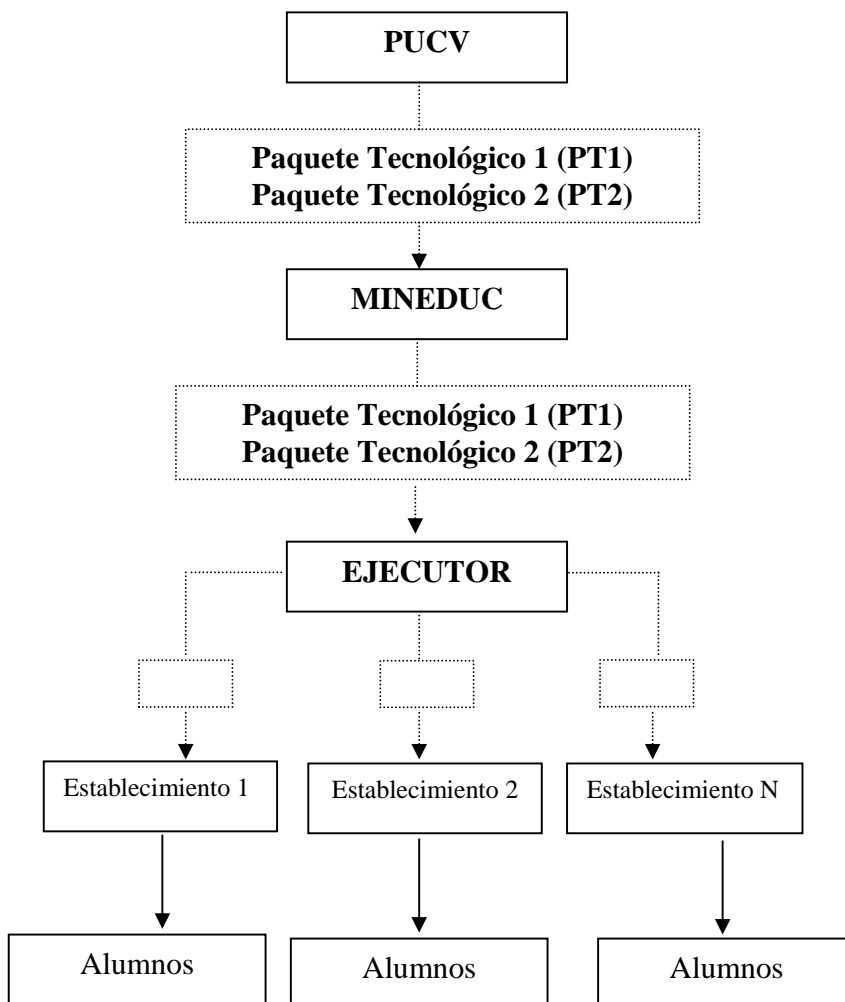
PUCV

Paquete Tecnológico 1 (PT1)
Paquete Tecnológico 2 (PT2)

MINEDUC

Paquete Tecnológico 1 (PT1)
Paquete Tecnológico 2 (PT2)

EJECUTOR

Establecimiento 1

Establecimiento 2

Establecimiento N

Alumnos

Alumnos

Alumnos